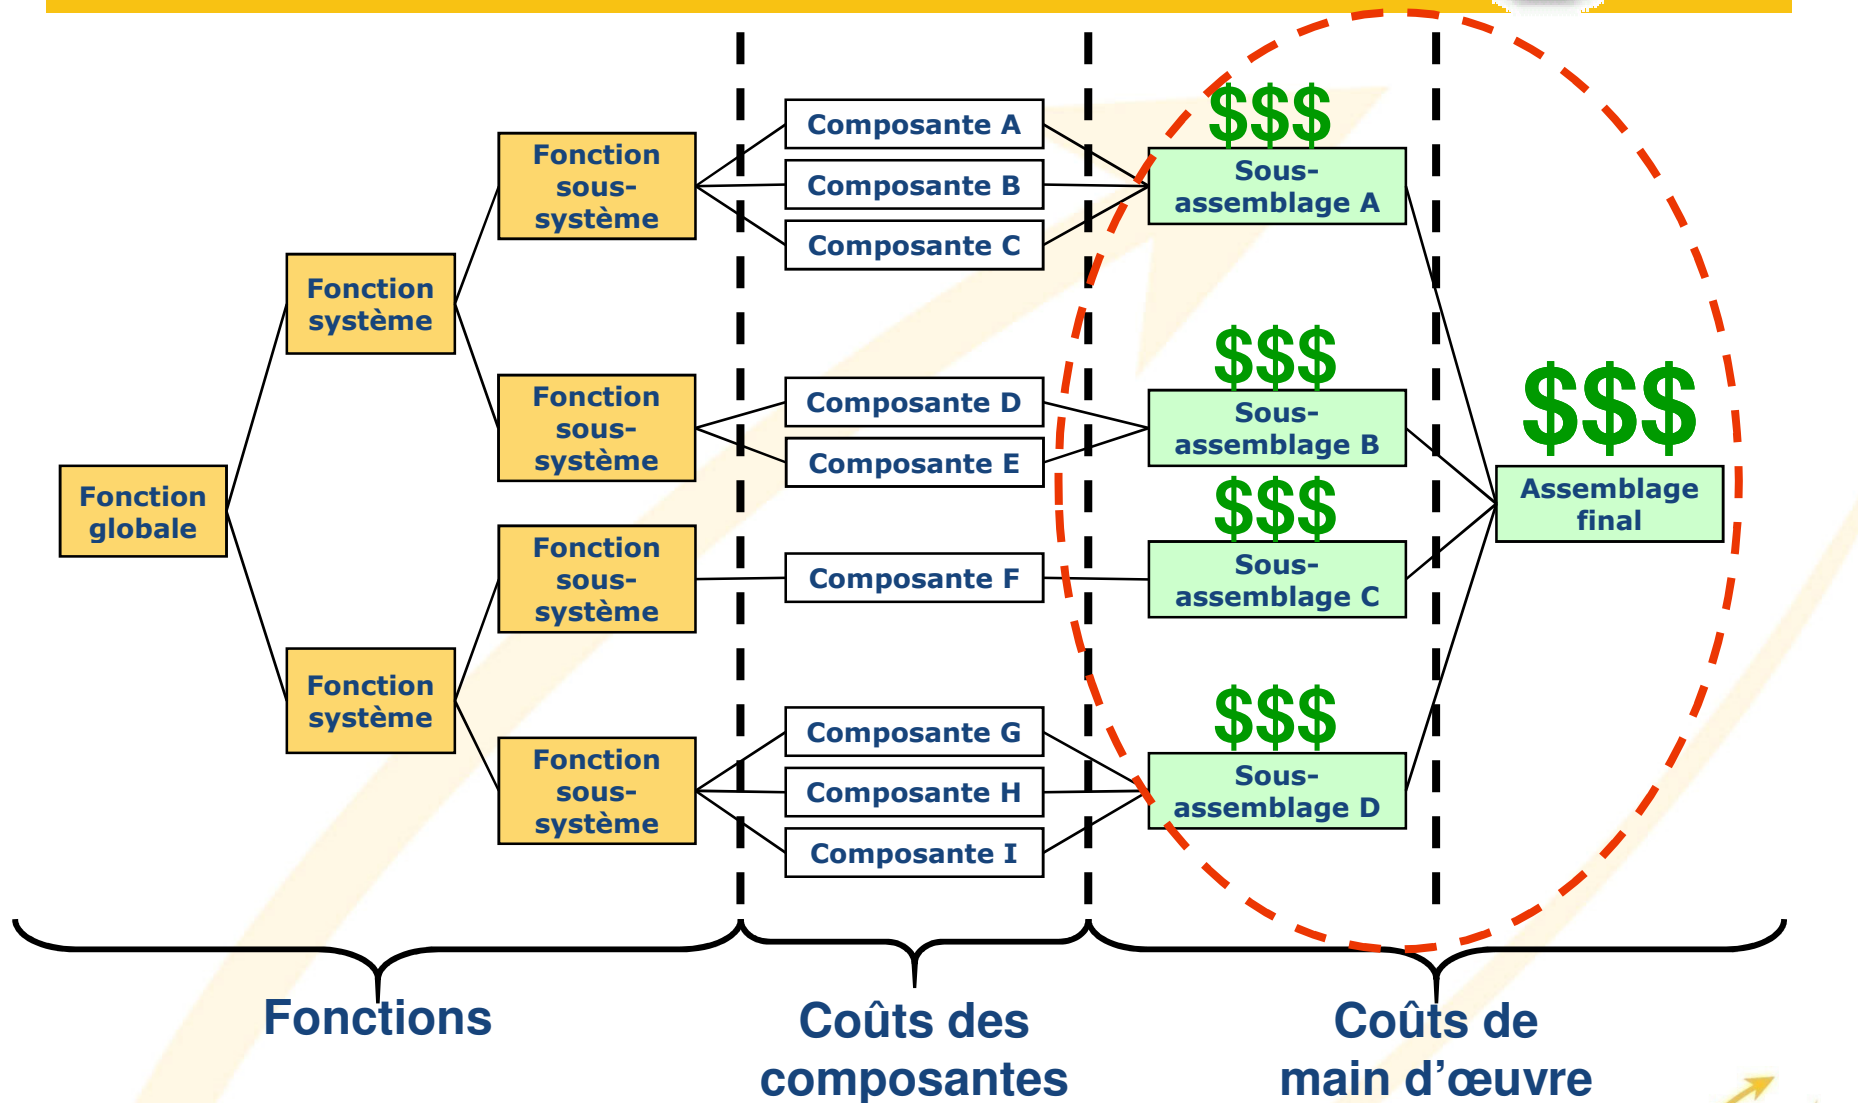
Fonction globale

Fonction système

Fonction sous-système

Fonction sous-système

Fonction système

Fonction sous-système

Fonction sous-système

Composante A
Composante B
Composante C
Composante D
Composante E
Composante F
Composante G
Composante H
Composante I

$$$
Sous-assemblage A

$$$
Sous-assemblage B

$$$
Sous-assemblage C

$$$
Sous-assemblage D

$$$
Assemblage final

Fonctions

Coûts des composantes

Coûts de main d'œuvre